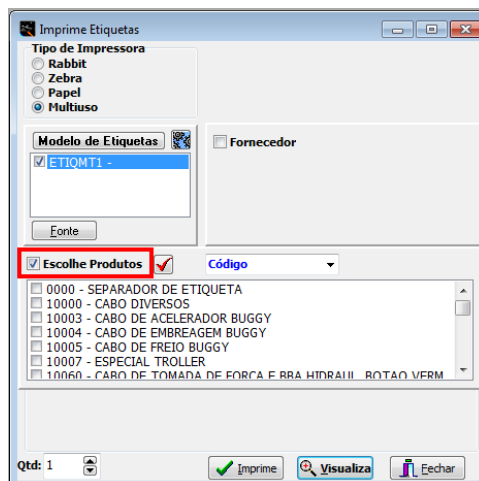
Imprime Etiquetas

Tipo de Impressora
Rabbit
Zebra
Papel
Multiuso

Modelo de Etiquetas

ETIQMT1 -

Fonte

Fornecedor

Escolhe Produtos

Código

0000 - SEPARADOR DE ETIQUETA
10000 - CABO DIVERSOS
10003 - CABO DE ACELERADOR BUGGY
10004 - CABO DE EMBREAGEM BUGGY
10005 - CABO DE FREIO BUGGY
10007 - ESPECIAL TROLLER
10060 - CABO DE TOMADA DE FORCA E BBA HIDRAUL BOTAO VERM

Qtd: 1

Imprime
Visualiza
Fechar